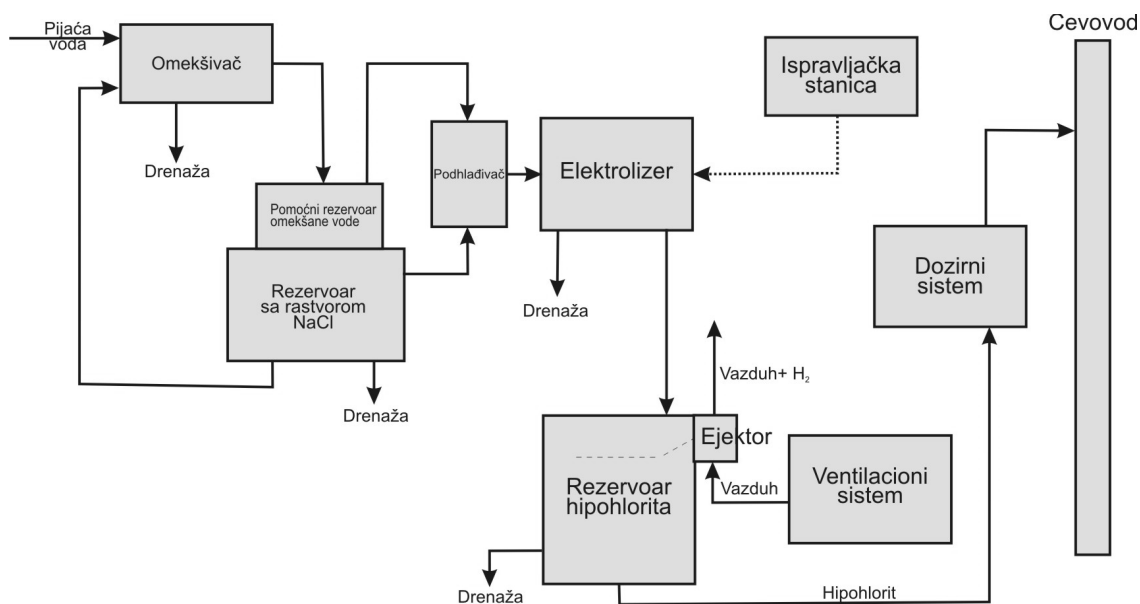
Pijaća voda

Omekšivač

Drenaža

Pomoćni rezervoar omekšane vode

Rezervoar sa rastvorom NaCl

Drenaža

Podhlađivač

Elektrolizer

Drenaža

Ispravljačka stanica

Cevovod

Dozirni sistem

Vazduh+ $H_2$

Ejektor

Rezervoar hipohlorita

Vazduh

Ventilacioni sistem

Drenaža

Hipohlorit